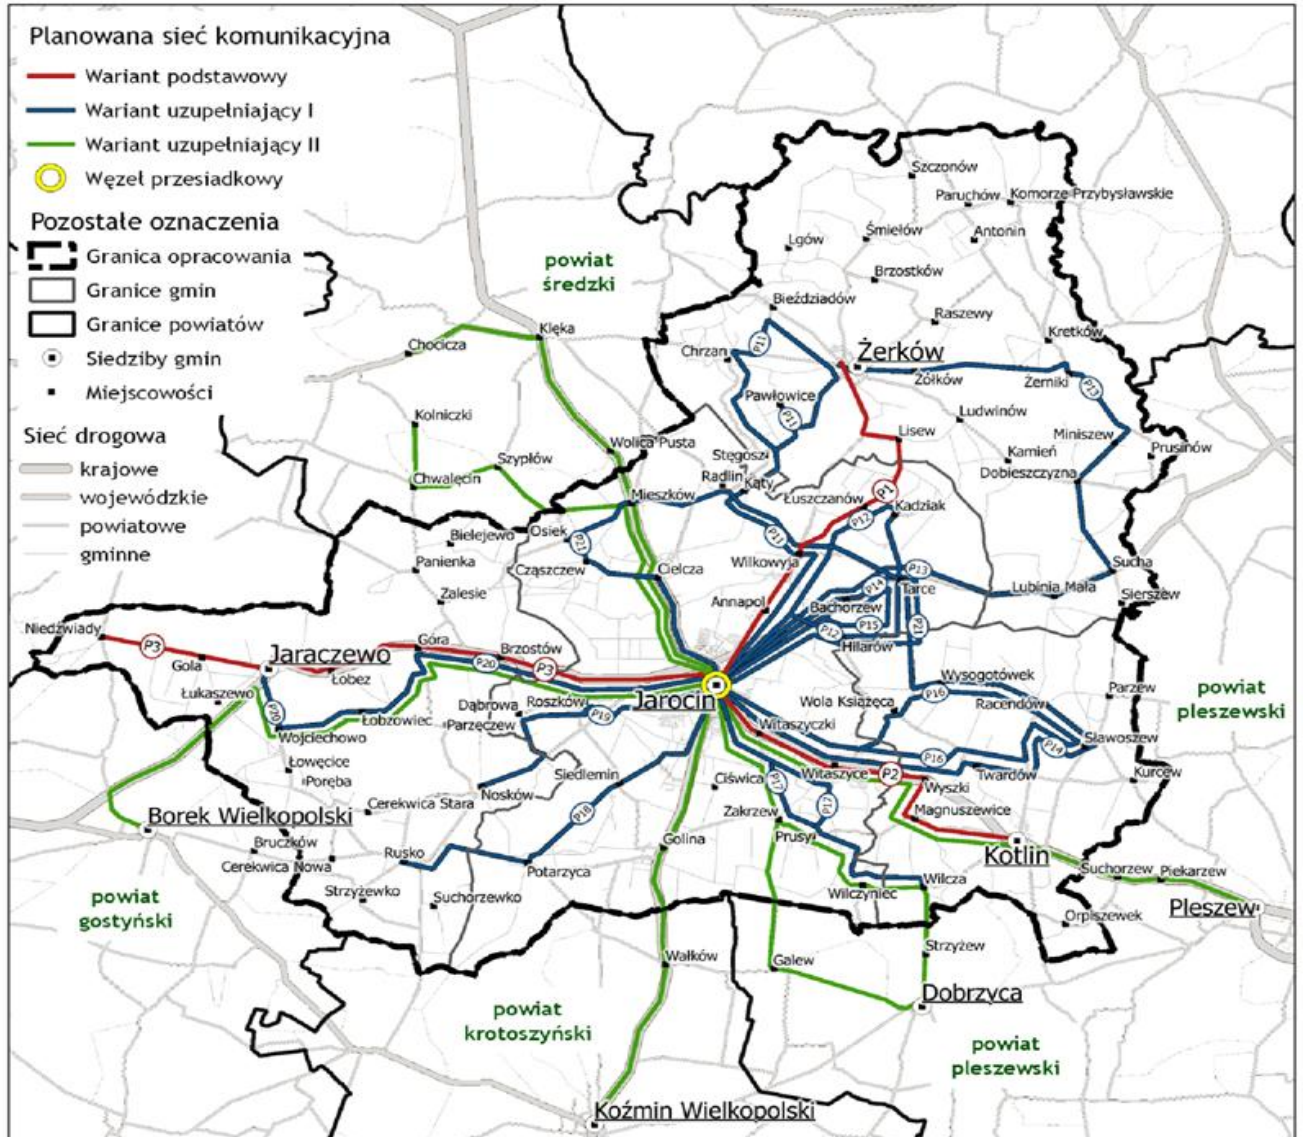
Planowana sieć komunikacyjna
Wariant podstawowy
Wariant uzupełniający I
Wariant uzupełniający II
Węzeł przesiadkowy
Pozostałe oznaczenia
Granica opracowania
Granice gmin
Granice powiatów
Siedziby gmin
Miejscowości
Sieć drogowa
krajowe
wojewódzkie
powiatowe
gminne

powiat średzki
Szczonów
Paruchów
Komorze Przybysławskie
Śmiełów
Antonin
Lgów
Brzostków
Bieździadów
Raszewy
Kretków
Kłęka
Chocicza
Chrzan
P11
Żerków
Pawłowice
P11
Żółków
Żerniki
P13
Kolniczki
Ludwinów
Lisew
Miniszew
Prusinów
Wolica Pusta
Stęgosz
Kamień
Szypłów
Radlin
Dobieszczyzna
Chwalęcin
Kąty
Mieszków
Łuszczanów
P1
Kadziak
P12
Bielejewo
Osiek
P11
P11
Panienka
Cząszczew
Cielcza
Wilkowyja
Sucha
P13
P14
Tarce
Lubinia Mała
Zalesie
Annapol
Bachorzew
Sierszew
P12
P15
P14
Niedźwiady
P3
Góra
Brzostów
Hilarów
Gola
Jaraczewo
P20
P3
Łobez
Wysogotówek
Parzew
Łukaszewo
Jarocin
powiat pleszewski
Dąbrowa
Roszków
Wola Książęca
P16
Racendów
P20
Łobzowiec
Parzeczew
P19
Witaszyczki
Wojciechowo
Sławoszew
P14
Łowęcice
Siedlemin
Ciświca
Witaszyce
P2
P16
Twardów
Kurcew
Poręba
Wyszki
Cerekwica Stara
Nosków
P17
P17
Zakrzew
Borek Wielkopolski
Magnuszewice
P18
Bruczków
Prusy
Golina
Kotlin
Rusko
Cerekwica Nowa
Suchorzew
Piekarzew
Potarzyca
Wilcza
powiat gostyński
Strzyżewko
Wilczyniec
Suchorzewko
Pleszew
Orpiszewek
Strzyżew
Wałków
Galew
Dobrzyca
powiat krotoszyński
powiat pleszewski
Koźmin Wielkopolski